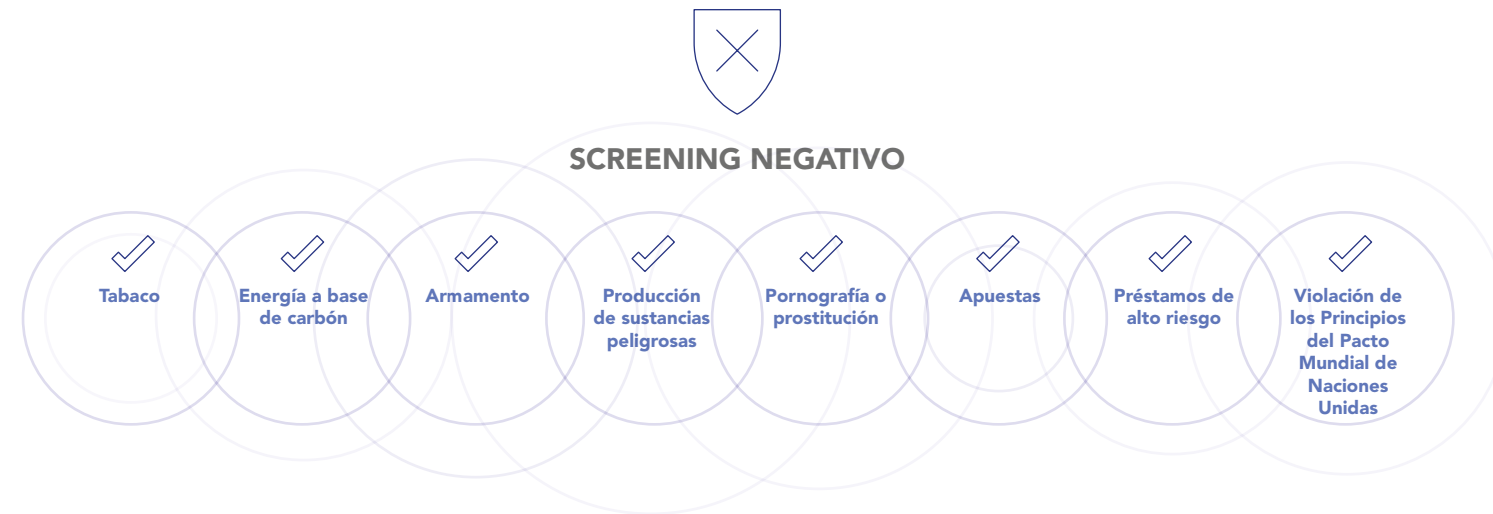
SCREENING NEGATIVO

Tabaco

Energía a base de carbón

Armamento

Producción de sustancias peligrosas

Pornografía o prostitución

Apuestas

Préstamos de alto riesgo

Violación de los Principios del Pacto Mundial de Naciones Unidas